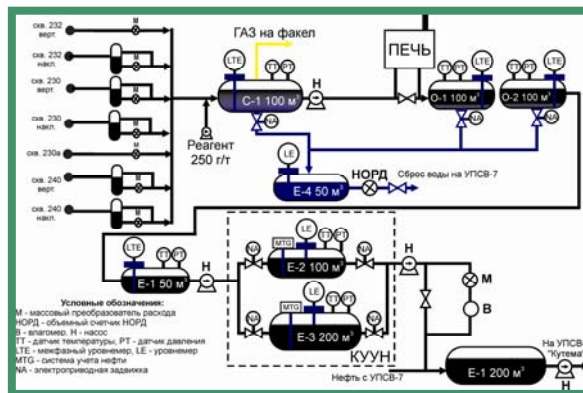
скв. 232 верт.

скв. 232 накл.

скв. 230 верт.

скв. 230 накл.

скв. 230а

скв. 240 верт.

скв. 240 накл.

М

ГАЗ на факел

ПЕЧЬ

LTE

TT PT

Н

С-1 100 м³

NA

Реагент 250 г/т

LTE TT PT

О-1 100 м³

LTE

О-2 100 м³

NA

NA

LE

Е-4 50 м³

НОРД

Сброс воды на УПСВ-7

LTE

TT PT

Е-1 50 м³

Н

NA

MTG

LTE TT PT

Е-2 100 м³

NA

Н

М

В

MTG

LE TT PT

Е-3 200 м³

NA

NA

КУУН

Условные обозначения:
М - массовый преобразователь расхода
НОРД - объемный счетчик НОРД
В - влагомер, Н - насос
ТТ - датчик температуры, PT - датчик давления
LTE - межфазный уровнемер, LE - уровнемер
MTG - система учета нефти
NA - электроприводная задвижка

Нефть с УПСВ-7

Е-1 200 м³

На УПСВ "Кутема"

Н